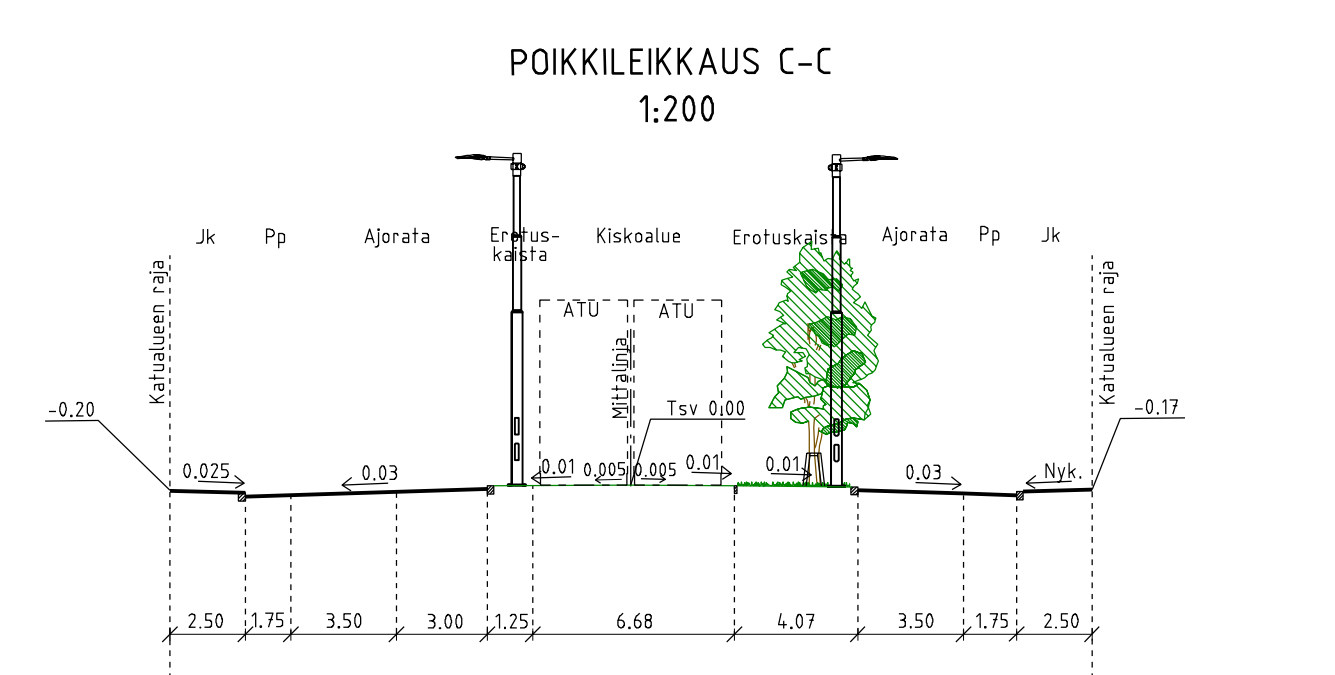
POIKKILEIKKAUS C-C
1:200

Jk
Pp
Ajorata
Erotuskaista
Kiskoalue
Erotuskaista
Ajorata
Pp
Jk

Katualueen raja
Katualueen raja

ATU
ATU
Mittalinja
Tsv 0.00

-0.20
-0.17

0.025
0.03
0.01
0.005
0.005
0.01
0.01
0.03
Nyk.

2.50
1.75
3.50
3.00
1.25
6.68
4.07
3.50
1.75
2.50